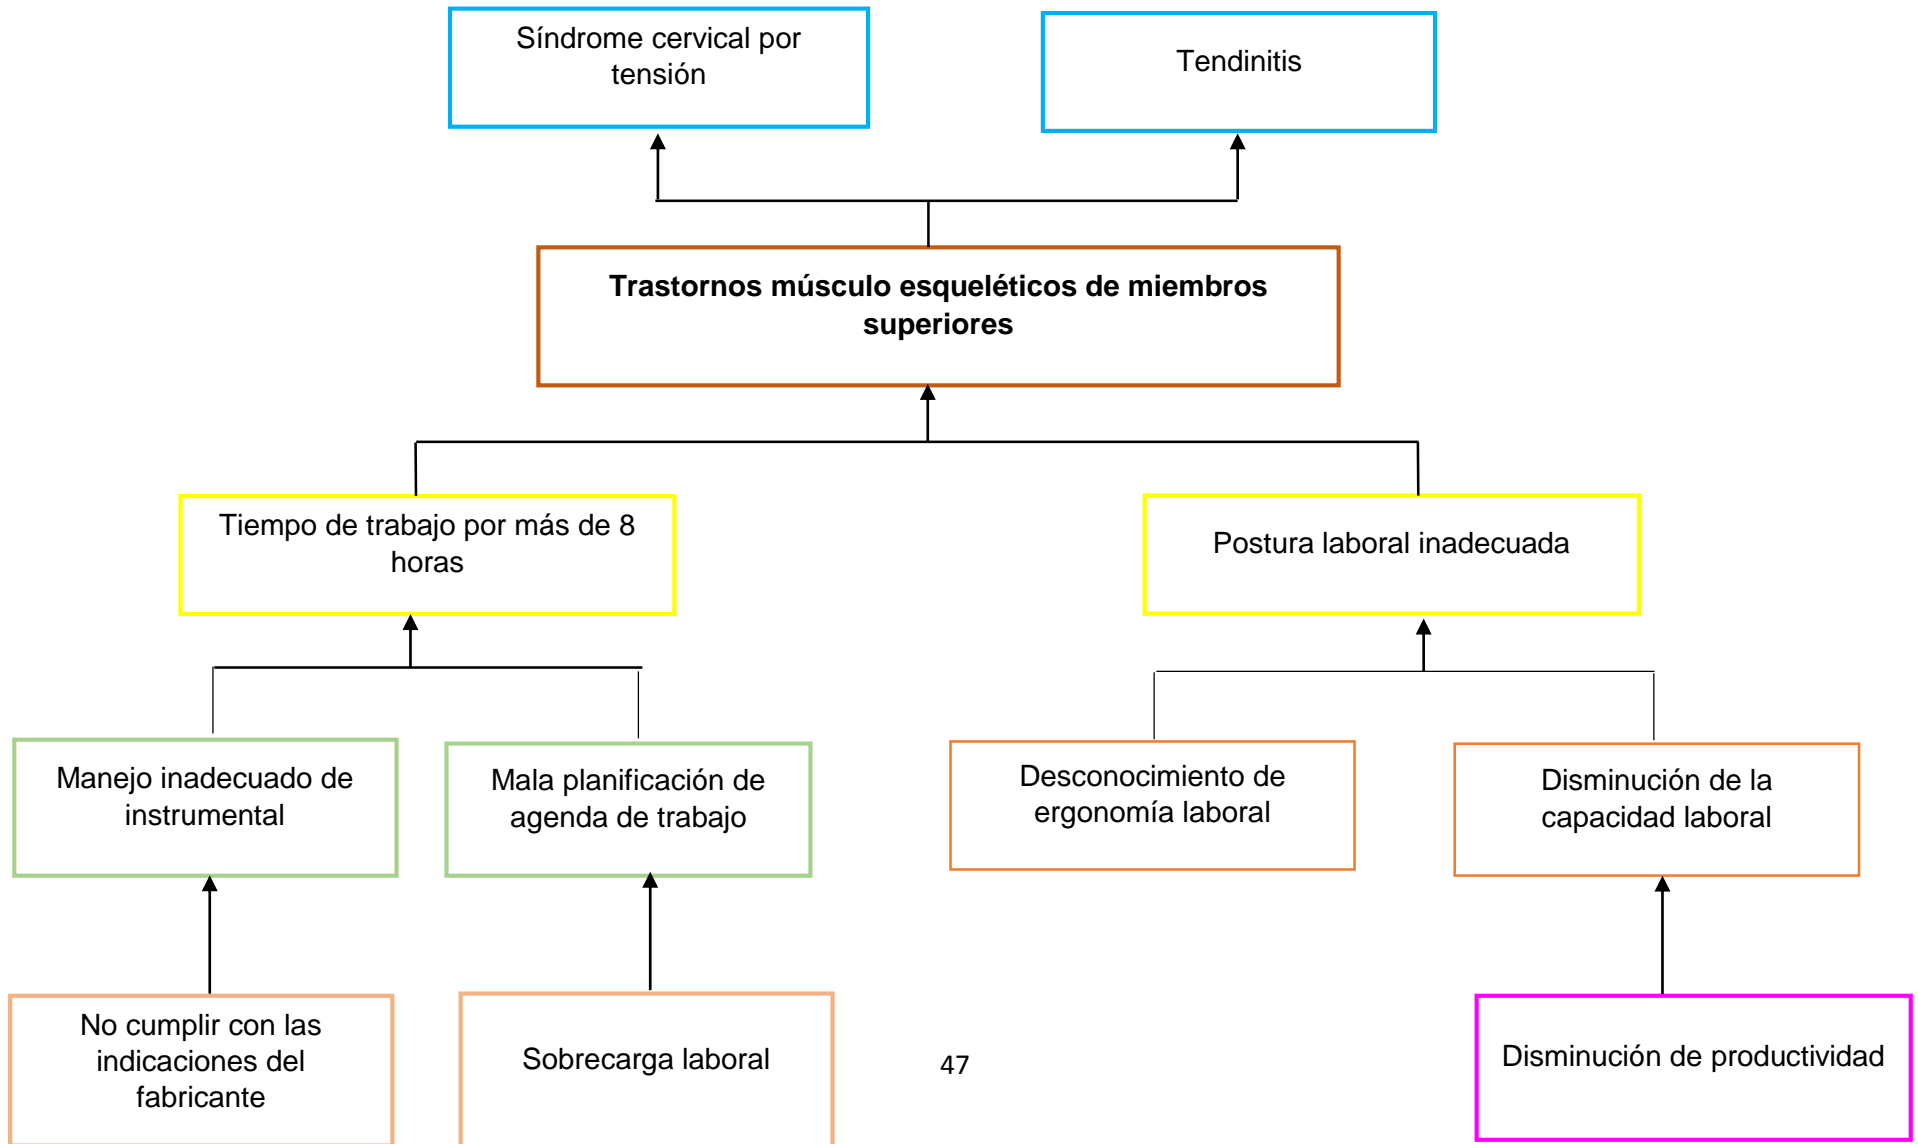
Síndrome cervical por tensión

Tendinitis

**Trastornos músculo esqueléticos de miembros superiores**

Tiempo de trabajo por más de 8 horas

Postura laboral inadecuada

Manejo inadecuado de instrumental

Mala planificación de agenda de trabajo

Desconocimiento de ergonomía laboral

Disminución de la capacidad laboral

No cumplir con las indicaciones del fabricante

Sobrecarga laboral

47

Disminución de productividad